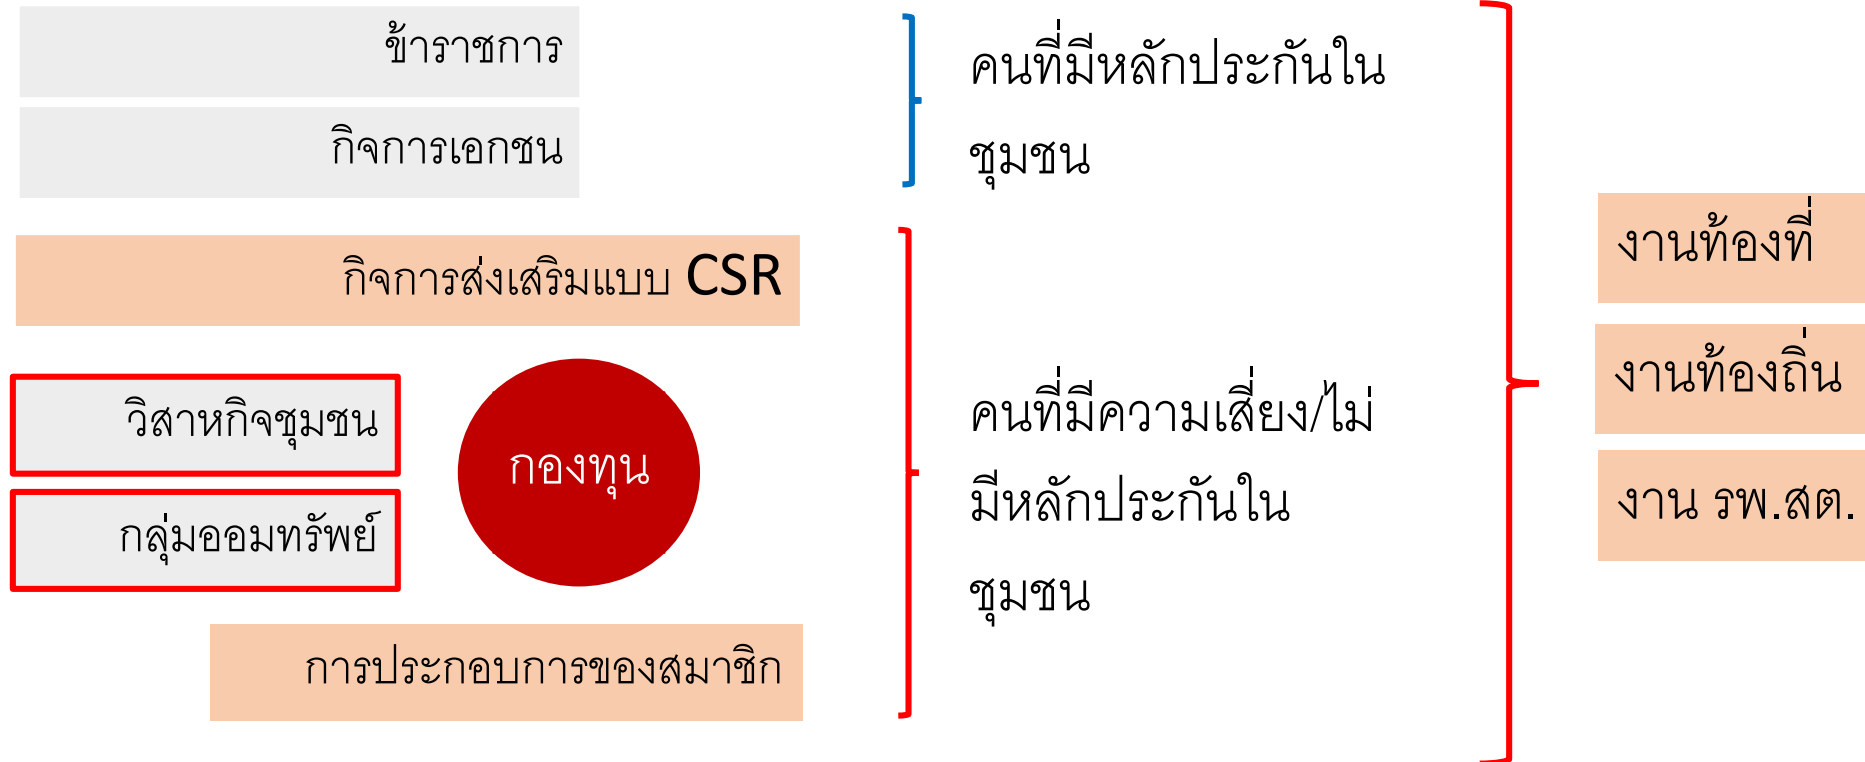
ข้าราชการ

กิจการเอกชน

กิจการส่งเสริมแบบ CSR

วิสาหกิจชุมชน

กลุ่มออมทรัพย์

กองทุน

การประกอบการของสมาชิก

คนที่มีหลักประกันในชุมชน

คนที่มีความเสี่ยง/ไม่มีหลักประกันในชุมชน

งานท้องที่

งานท้องถิ่น

งาน รพ.สต.